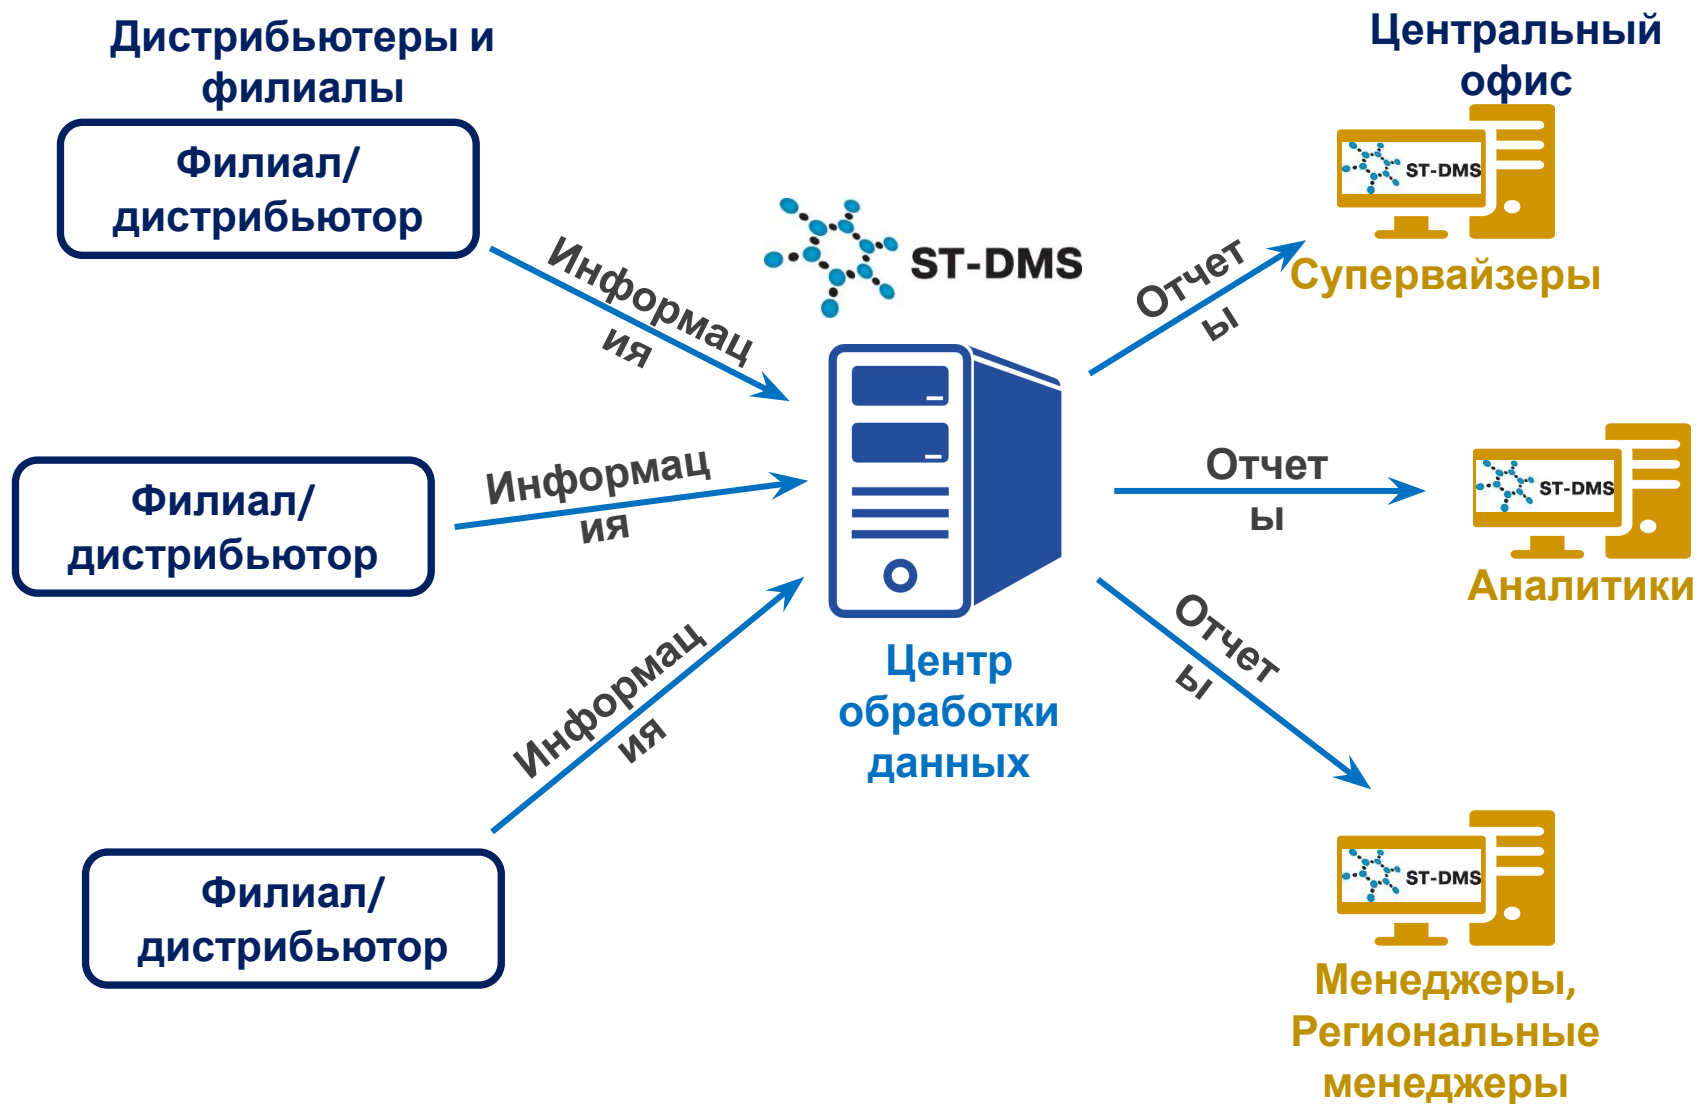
Дистрибьютеры и филиалы

Центральный офис

Филиал/ дистрибьютор

Информац ия

ST-DMS

Отчет ы

ST-DMS

Супервайзеры

Филиал/ дистрибьютор

Информац ия

Отчет ы

ST-DMS

Аналитики

Информац ия

Отчет ы

Центр обработки данных

Филиал/ дистрибьютор

ST-DMS

Менеджеры, Региональные менеджеры